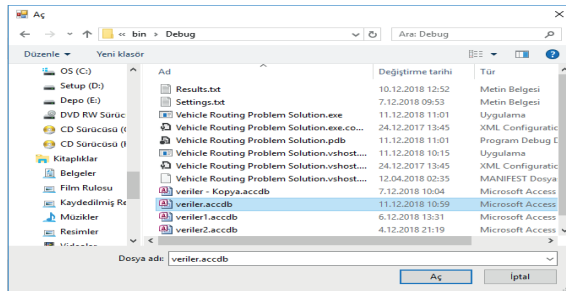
Aç

« bin › Debug

Ara: Debug

Düzenle ▾ Yeni klasör

OS (C:)
Setup (D:)
Depo (E:)
DVD RW Sürüc
CD Sürücüsü (
CD Sürücüsü (
Kitaplıklar
Belgeler
Film Rulosu
Kaydedilmiş Re
Müzikler
Resimler
Videolar

| Ad | Değiştirme tarihi | Tür |
|---|---|---|
| Results.txt | 10.12.2018 12:52 | Metin Belgesi |
| Settings.txt | 7.12.2018 09:53 | Metin Belgesi |
| Vehicle Routing Problem Solution.exe | 11.12.2018 11:01 | Uygulama |
| Vehicle Routing Problem Solution.exe.co... | 24.12.2017 13:45 | XML Configurati |
| Vehicle Routing Problem Solution.pdb | 11.12.2018 11:01 | Program Debug D |
| Vehicle Routing Problem Solution.vshost.... | 11.12.2018 10:15 | Uygulama |
| Vehicle Routing Problem Solution.vshost.... | 24.12.2017 13:45 | XML Configurati |
| Vehicle Routing Problem Solution.vshost.... | 12.04.2018 02:35 | MANIFEST Dosya |
| veriler - Kopya.accdb | 7.12.2018 10:04 | Microsoft Access |
| veriler.accdb | 11.12.2018 10:59 | Microsoft Access |
| veriler1.accdb | 6.12.2018 13:31 | Microsoft Access |
| veriler2.accdb | 4.12.2018 21:19 | Microsoft Access |

Dosya adı: veriler.accdb

Aç

İptal